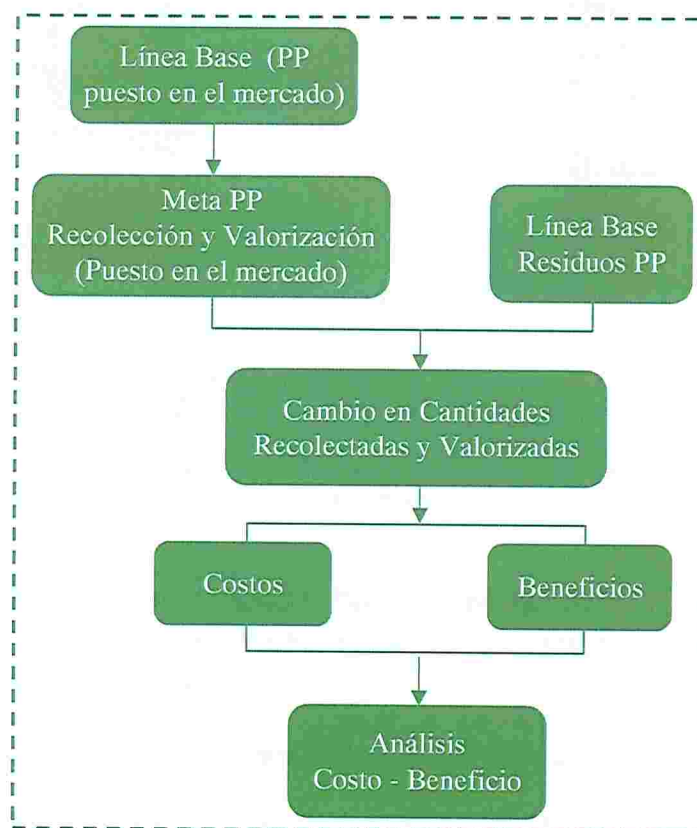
Línea Base (PP puesto en el mercado)

Meta PP
Recolección y Valorización
(Puesto en el mercado)

Línea Base
Residuos PP

Cambio en Cantidades
Recolectadas y Valorizadas

Costos

Beneficios

Análisis
Costo - Beneficio